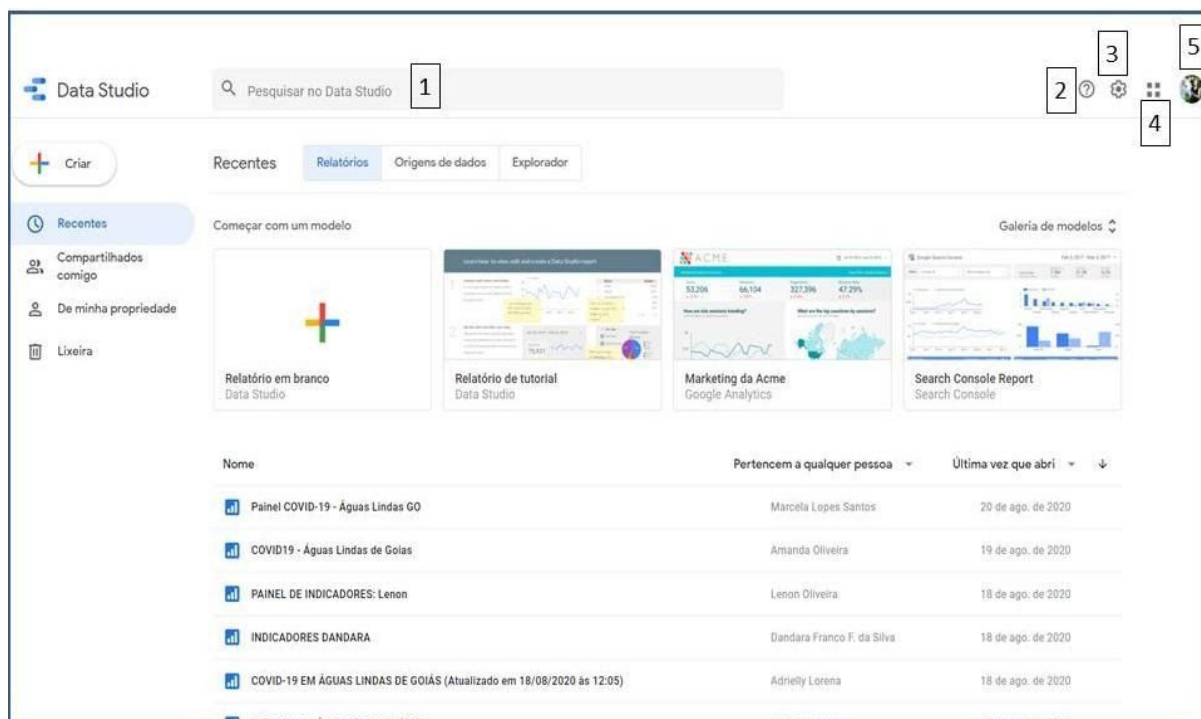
Data Studio

Pesquisar no Data Studio 1

2 3 4 5

Criar

Recentes

Compartilhados comigo

De minha propriedade

Lixeira

Recentes Relatórios Origens de dados Explorador

Começar com um modelo

Galeria de modelos

Relatório em branco
Data Studio

Relatório de tutorial
Data Studio

Marketing da Acme
Google Analytics

Search Console Report
Search Console

| Nome | Pertencem a qualquer pessoa | Última vez que abri |
|---|---|---|
| Painel COVID-19 - Águas Lindas GO | Marcela Lopes Santos | 20 de ago. de 2020 |
| COVID19 - Águas Lindas de Goias | Amanda Oliveira | 19 de ago. de 2020 |
| PAINEL DE INDICADORES: Lenon | Lenon Oliveira | 18 de ago. de 2020 |
| INDICADORES DANDARA | Dandara Franco F. da Silva | 18 de ago. de 2020 |
| COVID-19 EM ÁGUAS LINDAS DE GOIÁS (Atualizado em 18/08/2020 às 12:05) | Adrielly Lorena | 18 de ago. de 2020 |
| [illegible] | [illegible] | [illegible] |